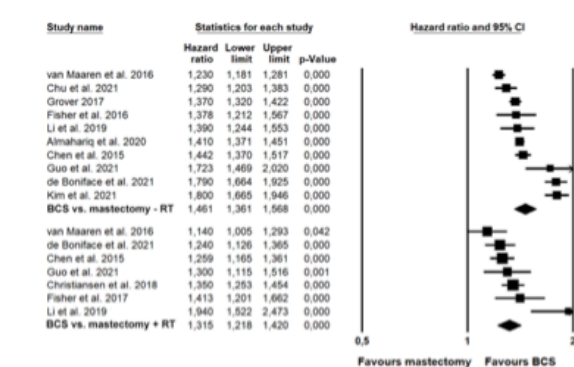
| Study name | Hazard ratio | Lower limit | Upper limit | p-Value |
|---|---|---|---|---|
| van Maaren et al. 2016 | 1,230 | 1,181 | 1,281 | 0,000 |
| Chu et al. 2021 | 1,290 | 1,203 | 1,383 | 0,000 |
| Grover 2017 | 1,370 | 1,320 | 1,422 | 0,000 |
| Fisher et al. 2016 | 1,378 | 1,212 | 1,567 | 0,000 |
| Li et al. 2019 | 1,390 | 1,244 | 1,553 | 0,000 |
| Almahariq et al. 2020 | 1,410 | 1,371 | 1,451 | 0,000 |
| Chen et al. 2015 | 1,442 | 1,370 | 1,517 | 0,000 |
| Guo et al. 2021 | 1,723 | 1,469 | 2,020 | 0,000 |
| de Boniface et al. 2021 | 1,790 | 1,664 | 1,925 | 0,000 |
| Kim et al. 2021 | 1,800 | 1,665 | 1,946 | 0,000 |
| BCS vs. mastectomy - RT | 1,461 | 1,361 | 1,568 | 0,000 |
| van Maaren et al. 2016 | 1,140 | 1,005 | 1,293 | 0,042 |
| de Boniface et al. 2021 | 1,240 | 1,126 | 1,365 | 0,000 |
| Chen et al. 2015 | 1,259 | 1,165 | 1,361 | 0,000 |
| Guo et al. 2021 | 1,300 | 1,115 | 1,516 | 0,001 |
| Christiansen et al. 2018 | 1,350 | 1,253 | 1,454 | 0,000 |
| Fisher et al. 2017 | 1,413 | 1,201 | 1,662 | 0,000 |
| Li et al. 2019 | 1,940 | 1,522 | 2,473 | 0,000 |
| BCS vs. mastectomy + RT | 1,315 | 1,218 | 1,420 | 0,000 |

Statistics for each study

Hazard ratio and 95% CI

0,5 1 2

Favours mastectomy Favours BCS